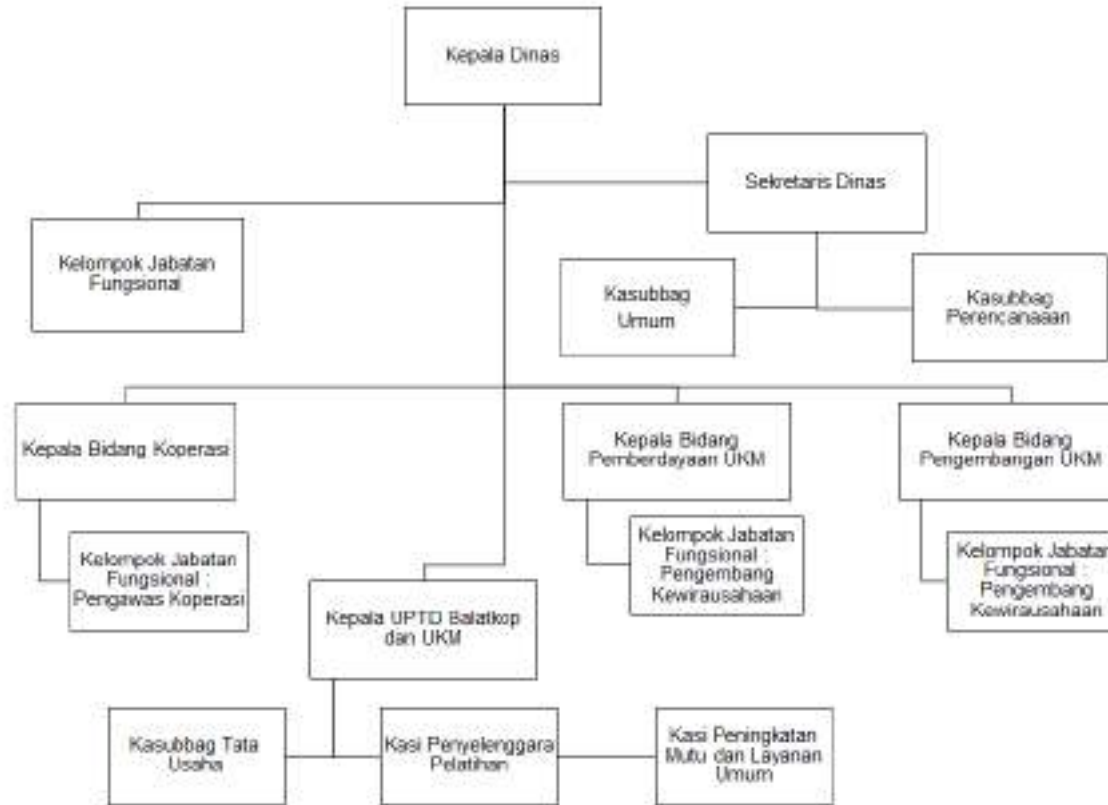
Kepala Dinas

Sekretaris Dinas

Kelompok Jabatan Fungsional

Kasubbag Umum

Kasubbag Perencanaaan

Kepala Bidang Koperasi

Kelompok Jabatan Fungsional : Pengawas Koperasi

Kepala Bidang Pemberdayaan UKM

Kelompok Jabatan Fungsional : Pengembang Kewirausahaan

Kepala Bidang Pengembangan UKM

Kelompok Jabatan Fungsional : Pengembang Kewirausahaan

Kepala UPTD Balatkop dan UKM

Kasubbag Tata Usaha

Kasi Penyelenggara Pelatihan

Kasi Peningkatan Mutu dan Layanan Umum